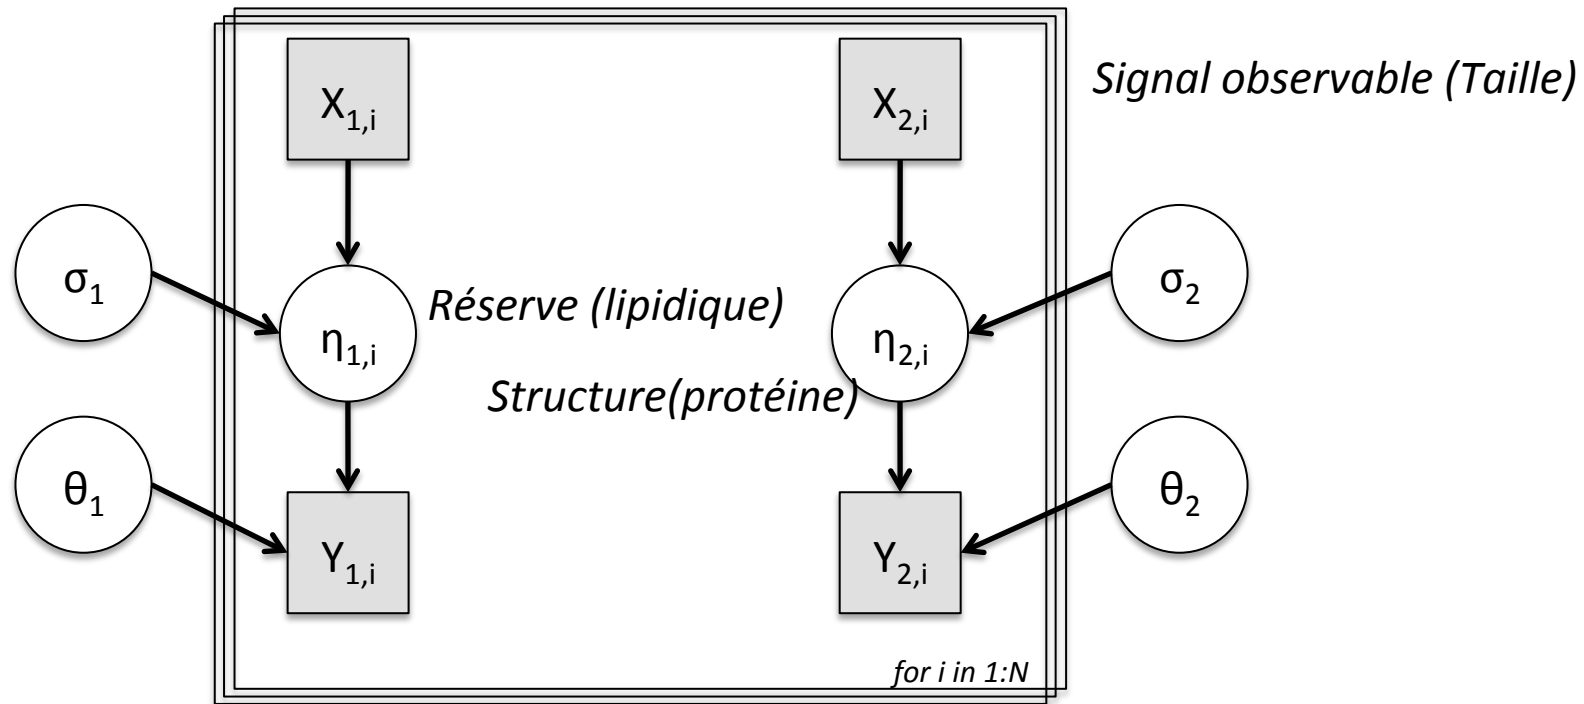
$X_{1,i}$

$X_{2,i}$

Signal observable (Taille)

$\sigma_1$

$\eta_{1,i}$

Réserve (lipidique)

$\eta_{2,i}$

$\sigma_2$

Structure(protéine)

$\theta_1$

$Y_{1,i}$

$Y_{2,i}$

$\theta_2$

for i in 1:N